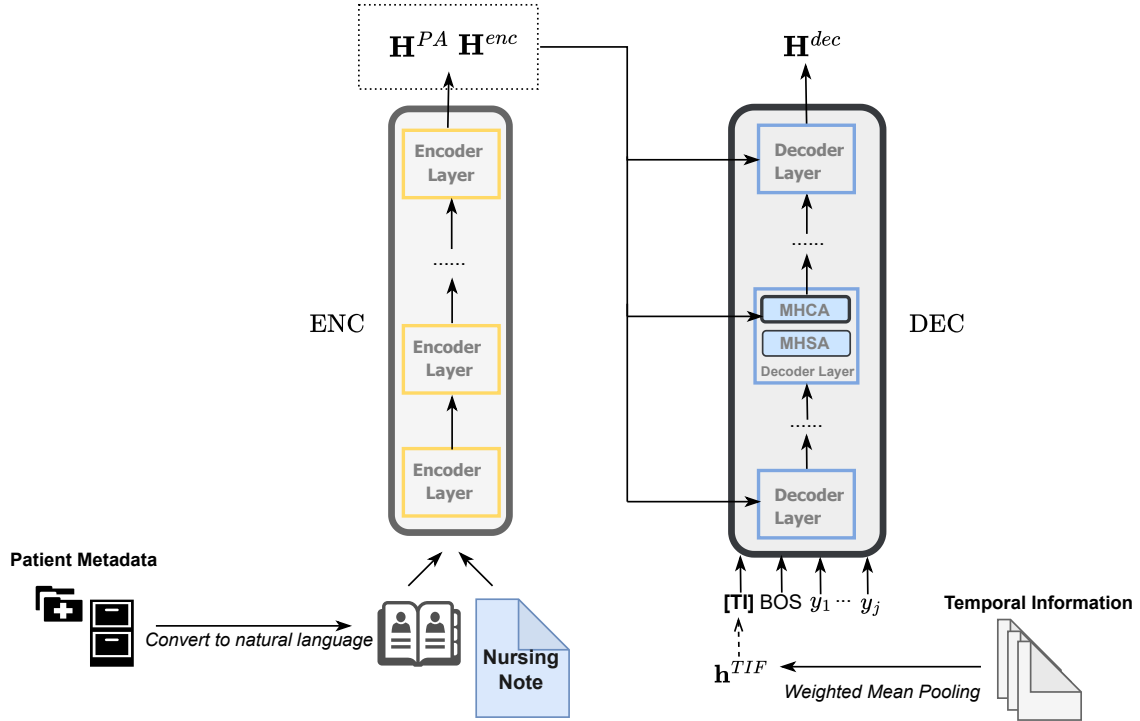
$\mathbf{H}^{PA}$ $\mathbf{H}^{enc}$

$\mathbf{H}^{dec}$

Encoder Layer

......

Encoder Layer

Encoder Layer

ENC

Decoder Layer

......

MHCA

MHSA

Decoder Layer

......

Decoder Layer

DEC

Patient Metadata

Convert to natural language

Nursing Note

[TI] BOS $y_1$ ··· $y_j$

Temporal Information

$\mathbf{h}^{TIF}$

Weighted Mean Pooling